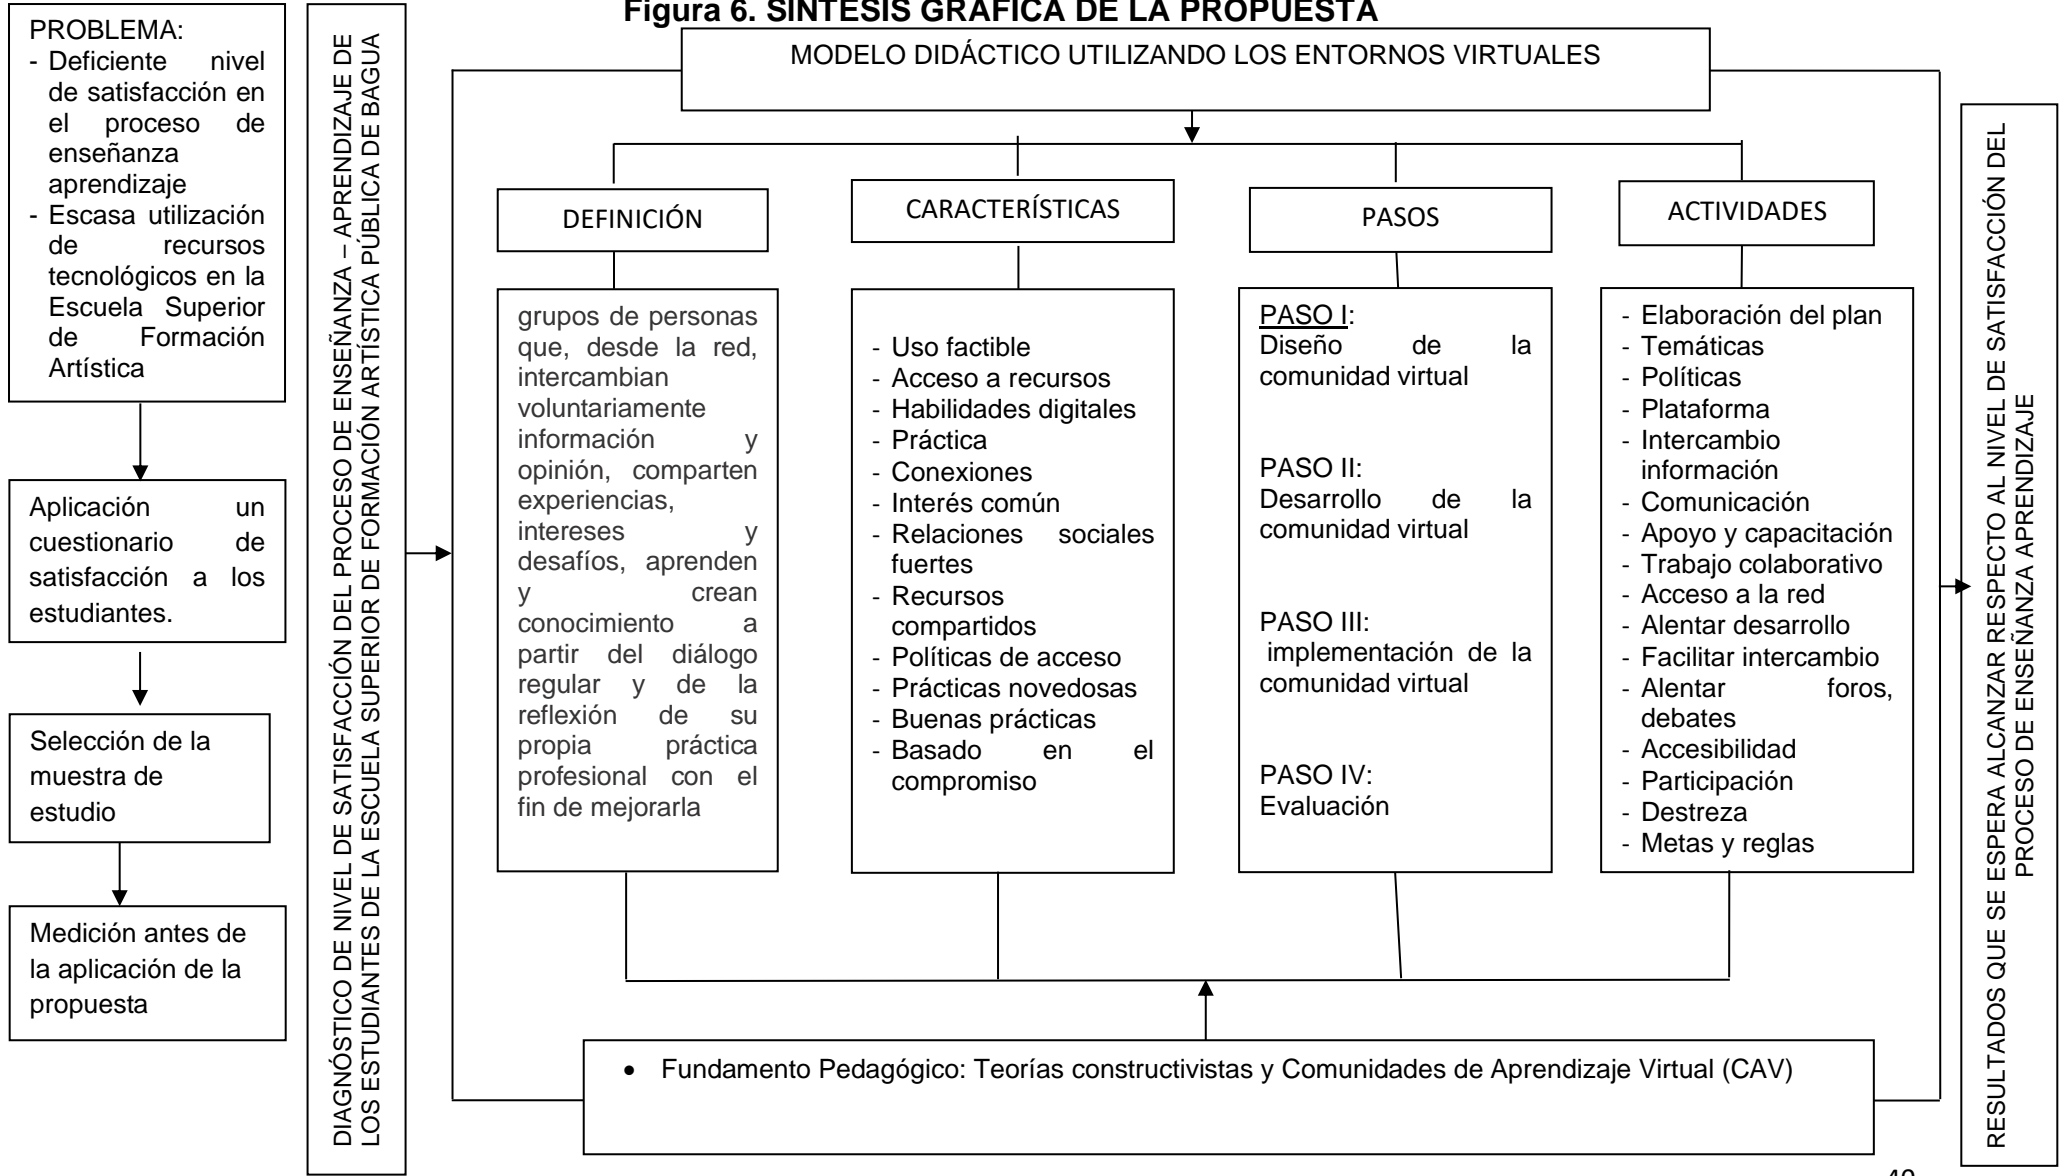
Figura 6. SÍNTESIS GRÁFICA DE LA PROPUESTA

PROBLEMA:
- Deficiente nivel de satisfacción en el proceso de enseñanza aprendizaje
- Escasa utilización de recursos tecnológicos en la Escuela Superior de Formación Artística

Aplicación un cuestionario de satisfacción a los estudiantes.

Selección de la muestra de estudio

Medición antes de la aplicación de la propuesta

DIAGNÓSTICO DE NIVEL DE SATISFACCIÓN DEL PROCESO DE ENSEÑANZA – APRENDIZAJE DE LOS ESTUDIANTES DE LA ESCUELA SUPERIOR DE FORMACIÓN ARTÍSTICA PÚBLICA DE BAGUA

MODELO DIDÁCTICO UTILIZANDO LOS ENTORNOS VIRTUALES

DEFINICIÓN

grupos de personas que, desde la red, intercambian voluntariamente información y opinión, comparten experiencias, intereses y desafíos, aprenden y crean conocimiento a partir del diálogo regular y de la reflexión de su propia práctica profesional con el fin de mejorarla

CARACTERÍSTICAS

- Uso factible
- Acceso a recursos
- Habilidades digitales
- Práctica
- Conexiones
- Interés común
- Relaciones sociales fuertes
- Recursos compartidos
- Políticas de acceso
- Prácticas novedosas
- Buenas prácticas
- Basado en el compromiso

PASOS

PASO I:
Diseño de la comunidad virtual

PASO II:
Desarrollo de la comunidad virtual

PASO III:
implementación de la comunidad virtual

PASO IV:
Evaluación

ACTIVIDADES

- Elaboración del plan
- Temáticas
- Políticas
- Plataforma
- Intercambio información
- Comunicación
- Apoyo y capacitación
- Trabajo colaborativo
- Acceso a la red
- Alentar desarrollo
- Facilitar intercambio
- Alentar foros, debates
- Accesibilidad
- Participación
- Destreza
- Metas y reglas

• Fundamento Pedagógico: Teorías constructivistas y Comunidades de Aprendizaje Virtual (CAV)

RESULTADOS QUE SE ESPERA ALCANZAR RESPECTO AL NIVEL DE SATISFACCIÓN DEL PROCESO DE ENSEÑANZA APRENDIZAJE

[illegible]